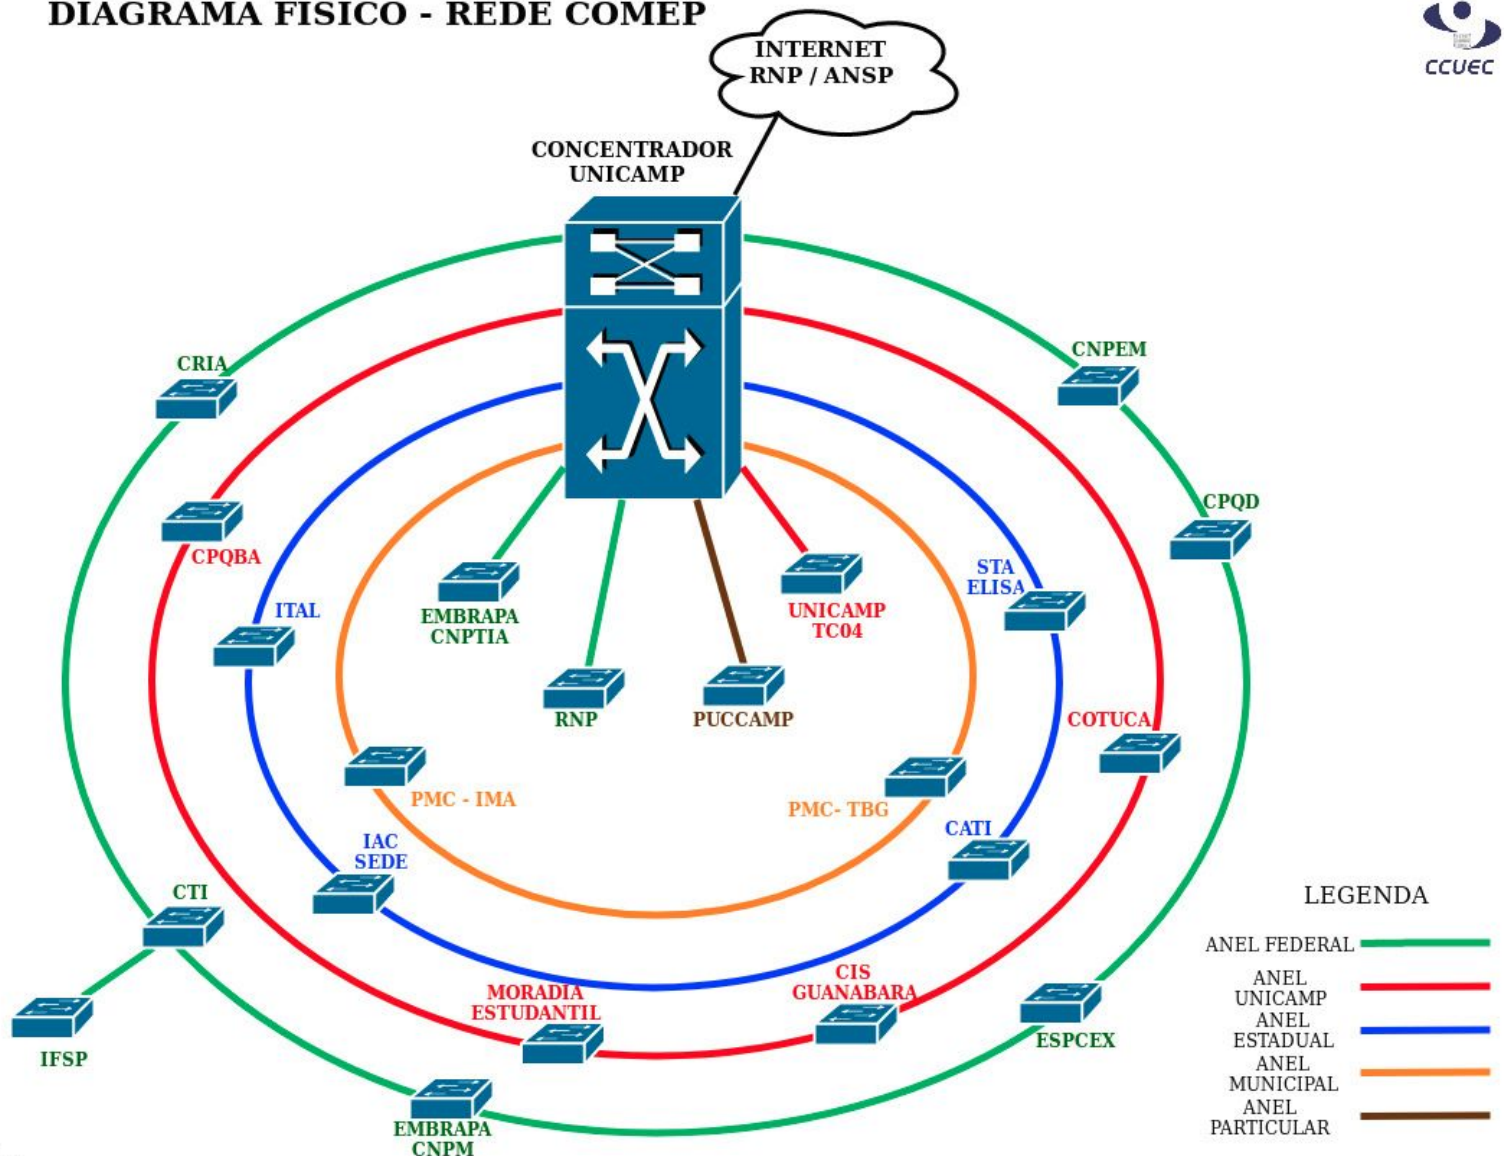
DIAGRAMA FÍSICO - REDE COMEP

CCUEC

INTERNET
RNP / ANSP

CONCENTRADOR
UNICAMP

CRIA

CNPEM

CPQD

CPQBA

ITAL

EMBRAPA
CNPTIA

UNICAMP
TC04

STA
ELISA

RNP

PUCCAMP

COTUCA

PMC - IMA

PMC- TBG

CATI

IAC
SEDE

CTI

IFSP

MORADIA
ESTUDANTIL

CIS
GUANABARA

ESPCEX

EMBRAPA
CNPM

LEGENDA

ANEL FEDERAL

ANEL
UNICAMP

ANEL
ESTADUAL

ANEL
MUNICIPAL

ANEL
PARTICULAR